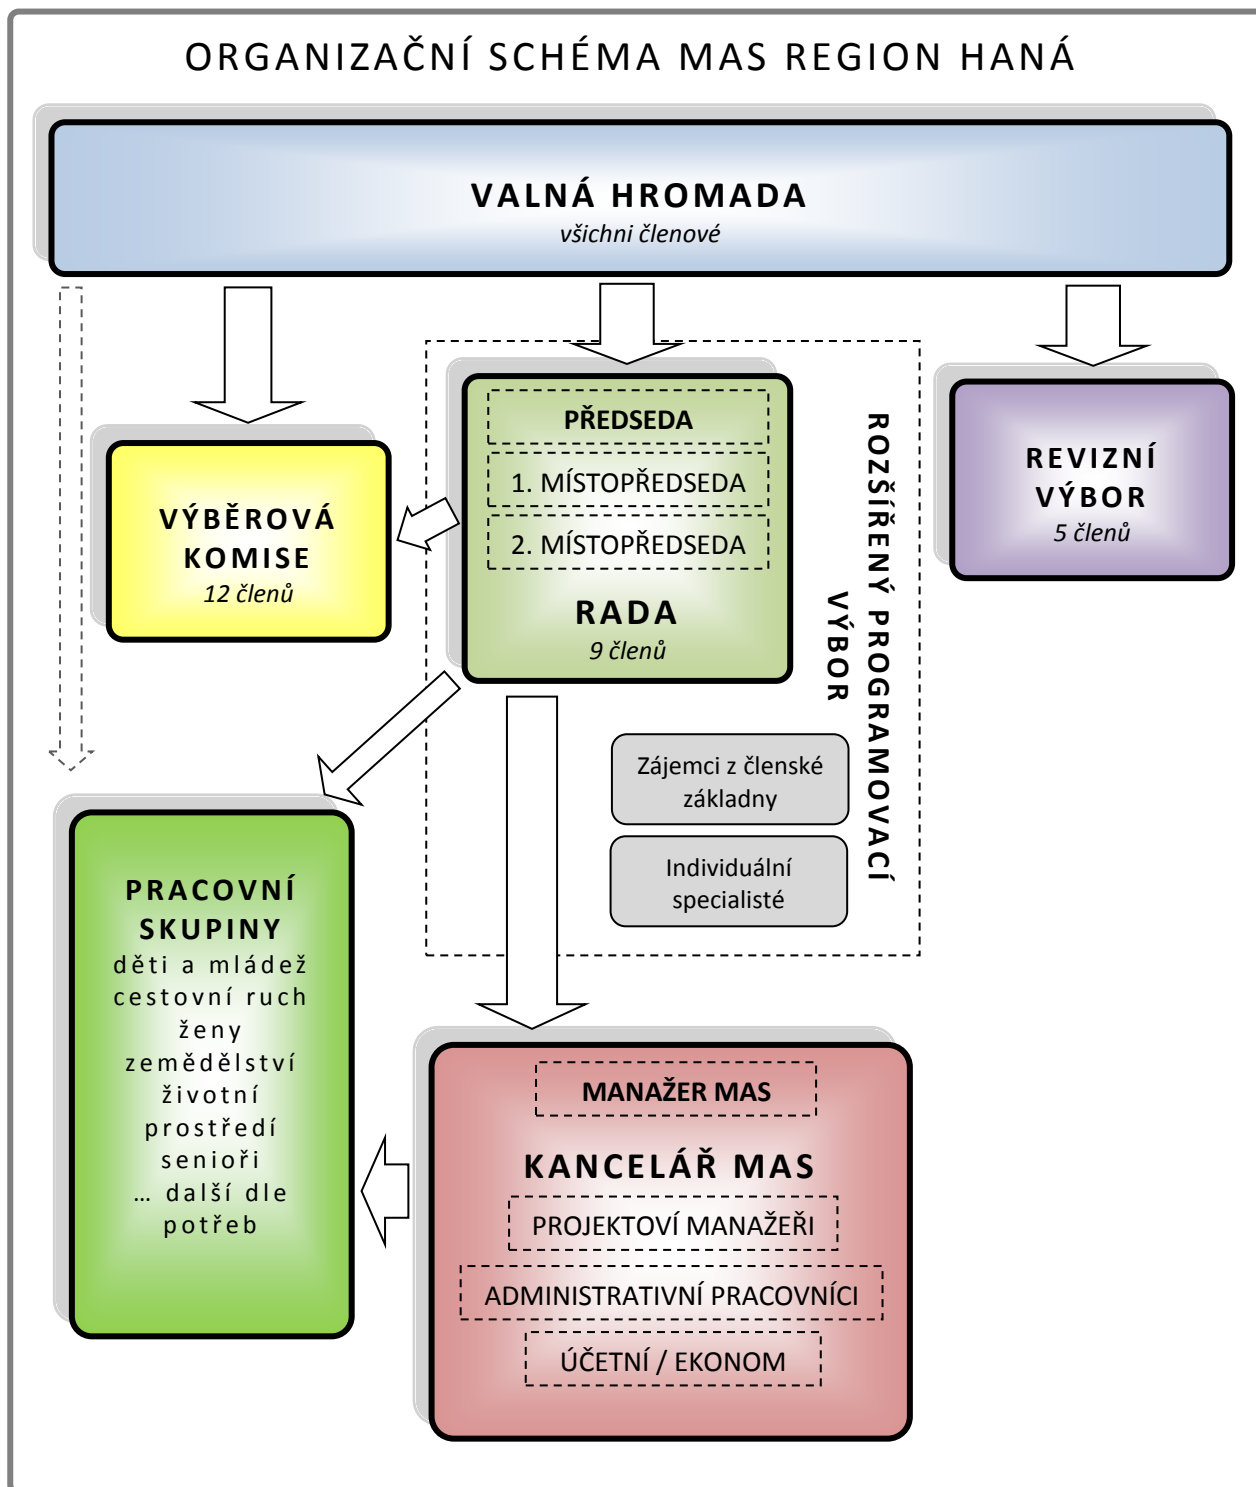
ORGANIZAČNÍ SCHÉMA MAS REGION HANÁ

VALNÁ HROMADA
všichni členové

VÝBĚROVÁ KOMISE
12 členů

PŘEDSEDA

1. MÍSTOPŘEDSEDA

2. MÍSTOPŘEDSEDA

RADA
9 členů

ROZŠÍŘENÝ PROGRAMOVACÍ VÝBOR

REVIZNÍ VÝBOR
5 členů

Zájemci z členské základny

Individuální specialisté

PRACOVNÍ SKUPINY
děti a mládež
cestovní ruch
ženy
zemědělství
životní prostředí
senioři
… další dle potřeb

MANAŽER MAS

KANCELÁŘ MAS

PROJEKTOVÍ MANAŽEŘI

ADMINISTRATIVNÍ PRACOVNÍCI

ÚČETNÍ / EKONOM